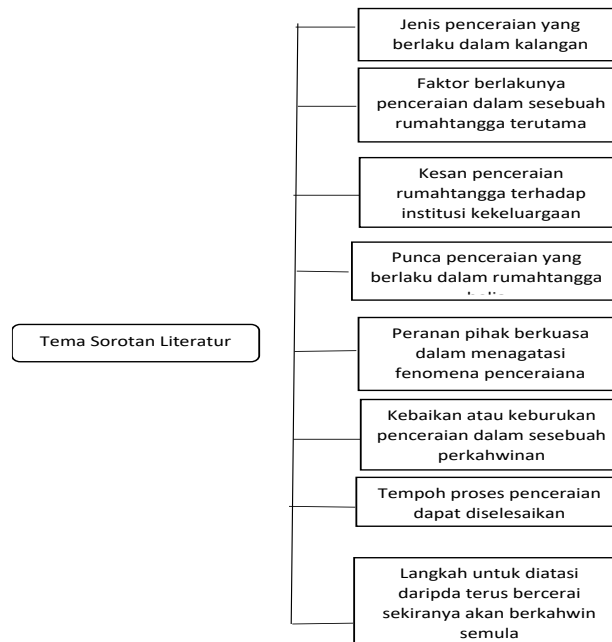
Tema Sorotan Literatur

Jenis penceraian yang berlaku dalam kalangan

Faktor berlakunya penceraian dalam sesebuah rumahtangga terutama

Kesan penceraian rumahtangga terhadap institusi kekeluargaan

Punca penceraian yang berlaku dalam rumahtangga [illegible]

Peranan pihak berkuasa dalam menagatasi fenomena penceraiana

Kebaikan atau keburukan penceraian dalam sesebuah perkahwinan

Tempoh proses penceraian dapat diselesaikan

Langkah untuk diatasi daripda terus bercerai sekiranya akan berkahwin semula